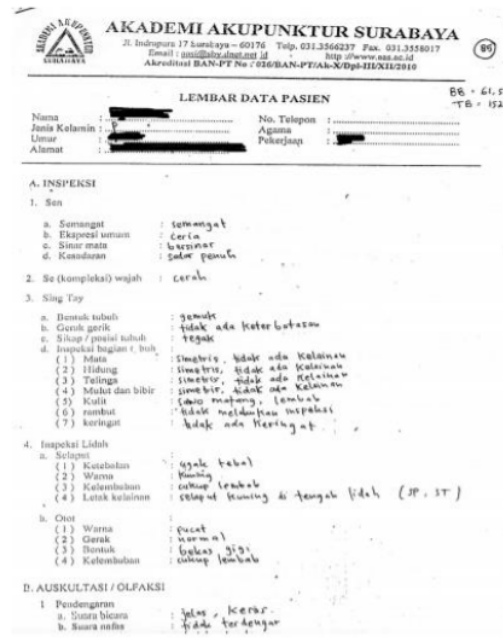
AKADEMI AKUPUNKTUR SURABAYA
Jl. Indrapura 17 Surabaya – 60176 Telp. 031.3566237 Fax. 031.3558017
Email : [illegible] http://www.aas.ac.id
Akreditasi BAN-PT No : 026/BAN-PT/Ak-X/Dpl-III/XII/2010

89

BB = 61,5
TB = 152

LEMBAR DATA PASIEN

Nama :
Jenis Kelamin :
Umur :
Alamat :
No. Telepon :
Agama :
Pekerjaan :

A. INSPEKSI

1. Sen
a. Semangat : semangat
b. Ekspresi umum : ceria
c. Sinar mata : bersinar
d. Kesadaran : sadar penuh

2. Se (komplexi) wajah : cerah

3. Sing Tay
a. Bentuk tubuh : gemuk
b. Gerak gerik : tidak ada keterbatasan
c. Sikap / posisi tubuh : tegak
d. Inspeksi bagian tubuh
(1) Mata : simetris, tidak ada kelainan
(2) Hidung : simetris, tidak ada kelainan
(3) Telinga : simetris, tidak ada kelainan
(4) Mulut dan bibir : simetris, tidak ada kelainan
(5) Kulit : sawo matang, lembab
(6) rambut : tidak melakukan inspeksi
(7) keringat : tidak ada keringat

4. Inspeksi Lidah
a. Selaput
(1) Ketebalan : agak tebal
(2) Warna : kuning
(3) Kelembaban : cukup lembab
(4) Letak kelainan : selaput kuning di tengah lidah (JP, ST)

b. Otot
(1) Warna : pucat
(2) Gerak : normal
(3) Bentuk : bekas gigi
(4) Kelembaban : cukup lembab

B. AUSKULTASI / OLFAKSI
1. Pendengaran
a. Suara bicara : jelas, keras
b. Suara nafas : tidak terdengar